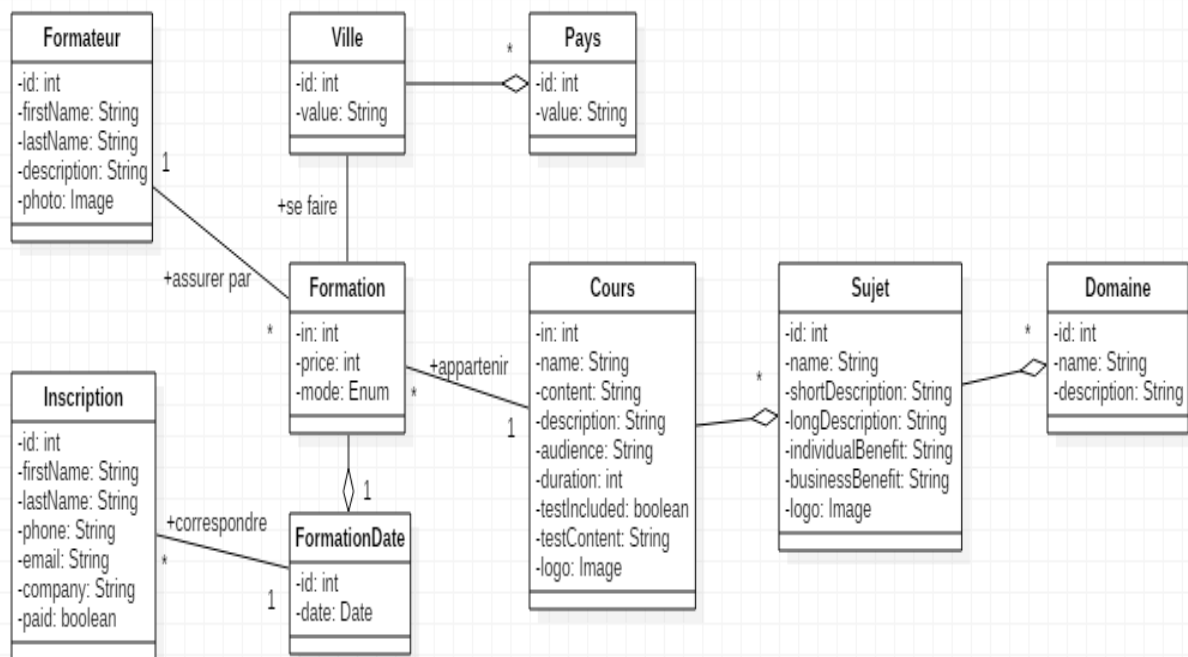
Formateur
-id: int
-firstName: String
-lastName: String
-description: String
-photo: Image

Ville
-id: int
-value: String

*

Pays
-id: int
-value: String

1

+se faire

+assurer par

*

Formation
-in: int
-price: int
-mode: Enum

+appartenir

*

1

Cours
-in: int
-name: String
-content: String
-description: String
-audience: String
-duration: int
-testIncluded: boolean
-testContent: String
-logo: Image

*

Sujet
-id: int
-name: String
-shortDescription: String
-longDescription: String
-individualBenefit: String
-businessBenefit: String
-logo: Image

*

Domaine
-id: int
-name: String
-description: String

Inscription
-id: int
-firstName: String
-lastName: String
-phone: String
-email: String
-company: String
-paid: boolean

+correspondre

*

1

1

FormationDate
-id: int
-date: Date